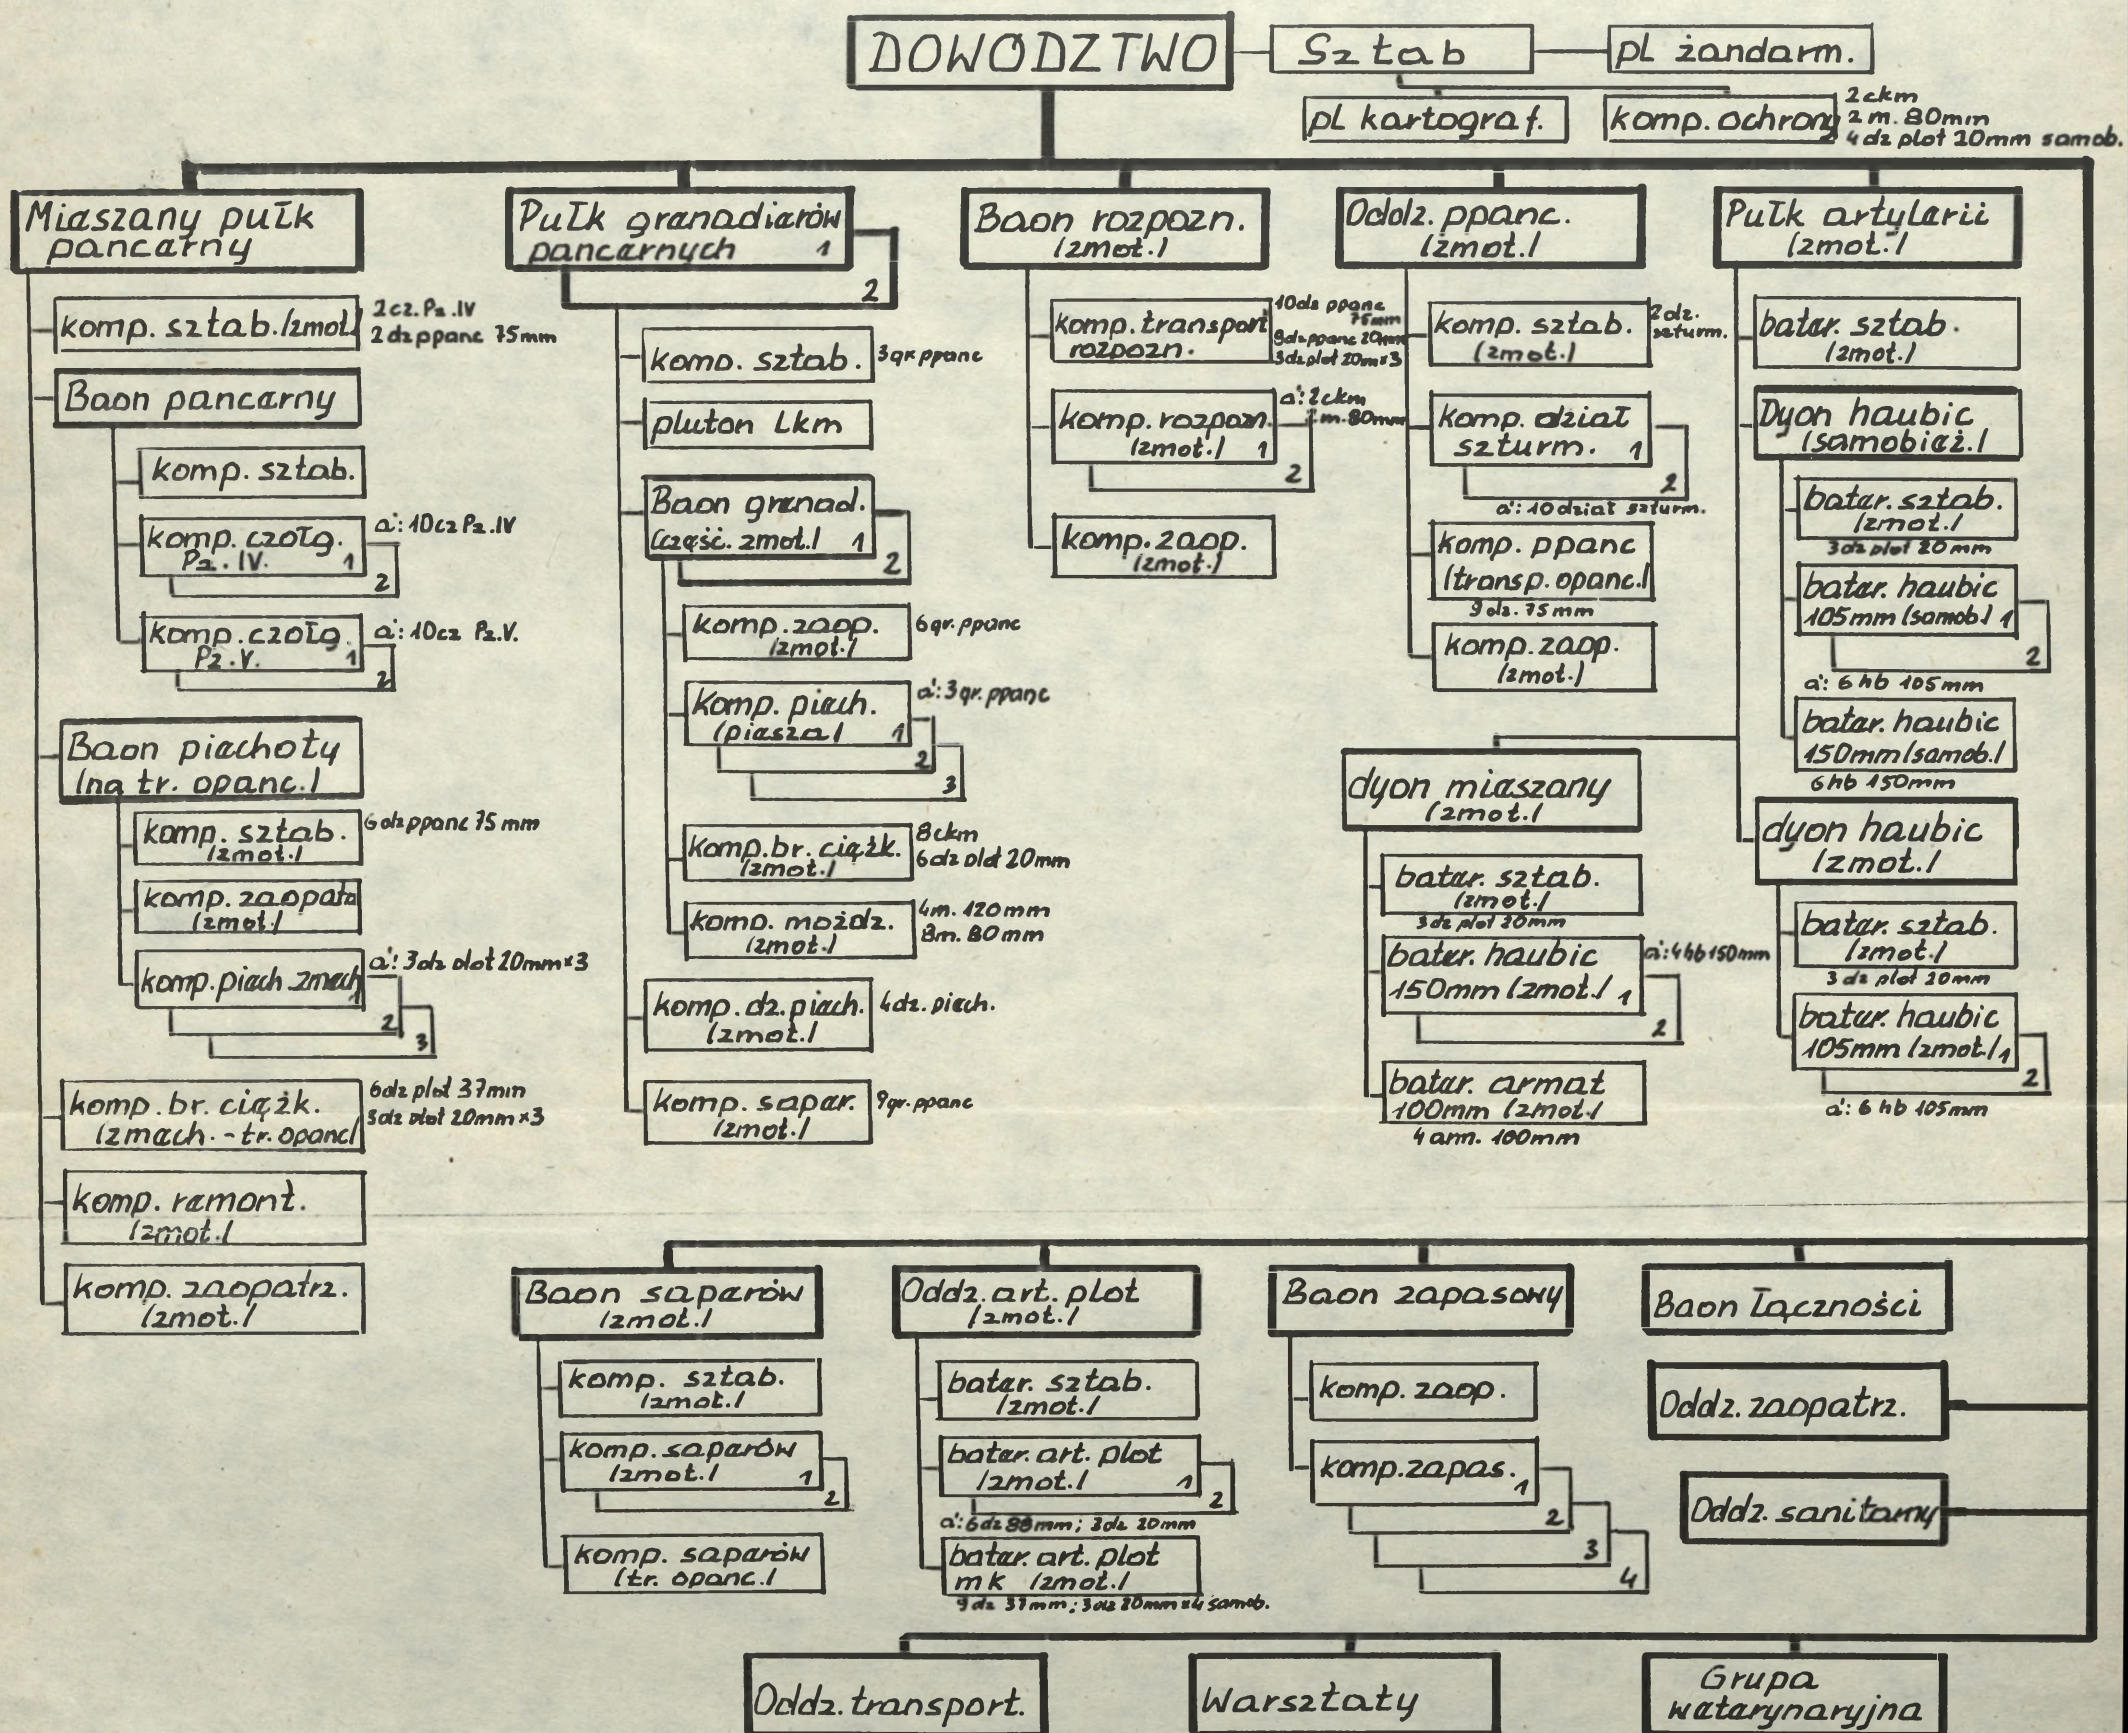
DOWODZTWO
Sztab
pl żandarm.
pl kartograf.
komp. ochrony
2 ckm
2 m. 80mm
4 dz plot 20mm samob.

Mieszany pułk pancerny
komp. sztab. (zmot.)
2 cz. Pz. IV
2 dz ppanc 75mm
Baon pancerny
komp. sztab.
komp. czołg. Pz. IV. 1 2
a: 10 cz Pz. IV
komp. czołg. Pz. V. 1 2
a: 10 cz Pz. V.
Baon piechoty (na tr. opanc.)
komp. sztab. (zmot.)
6 dz ppanc 75 mm
komp. zaopatrz. (zmot.)
komp. piech. zmech. 1 2 3
a: 3 dz plot 20mm ×3
komp. br. ciężk. (zmech. - tr. opanc.)
6 dz plot 37mm
3 dz plot 20mm ×3
komp. remont. (zmot.)
komp. zaopatrz. (zmot.)

Pułk grenadierów pancernych 1 2
komp. sztab.
3 gr. ppanc
pluton lkm
Baon grenad. (częśc. zmot.) 1 2
komp. zaop. (zmot.)
6 gr. ppanc
komp. piech. (piesza) 1 2 3
a: 3 gr. ppanc
komp. br. ciężk. (zmot.)
8 ckm
6 dz plot 20mm
komp. moźdz. (zmot.)
4 m. 120mm
8 m. 80 mm
komp. dz. piech. (zmot.)
4 dz. piech.
komp. sapar. (zmot.)
9 gr. ppanc

Baon rozpozn. (zmot.)
komp. transport rozpozn.
10 dz ppanc 75mm
9 dz ppanc 20mm
3 dz plot 20mm ×3
komp. rozpozn. (zmot.) 1 2
a: 2 ckm
2 m. 80mm
komp. zaop. (zmot.)

Oddz. ppanc. (zmot.)
komp. sztab. (zmot.)
2 dz. szturm.
komp. dział szturm. 1 2
a: 10 dział szturm.
komp. ppanc (transp. opanc.)
9 dz. 75mm
komp. zaop. (zmot.)

Pułk artylerii (zmot.)
bater. sztab. (zmot.)
Dyon haubic (samobież.)
bater. sztab. (zmot.)
3 dz plot 20mm
bater. haubic 105mm (samob.) 1 2
a: 6 hb 105mm
bater. haubic 150mm (samob.)
6 hb 150mm
dyon mieszany (zmot.)
bater. sztab. (zmot.)
3 dz plot 20mm
bater. haubic 150mm (zmot.) 1 2
a: 4 hb 150mm
bater. armat 100mm (zmot.)
4 arm. 100mm
dyon haubic (zmot.)
bater. sztab. (zmot.)
3 dz plot 20mm
bater. haubic 105mm (zmot.) 1 2
a: 6 hb 105mm

Baon saperów (zmot.)
komp. sztab. (zmot.)
komp. saperów (zmot.) 1 2
komp. saperów (tr. opanc.)
Oddz. art. plot (zmot.)
bater. sztab. (zmot.)
bater. art. plot (zmot.) 1 2
a: 6 dz 88mm; 3 dz 20mm
bater. art. plot mk (zmot.)
9 dz 37mm; 3 dz 20mm ×4 samob.
Baon zapasowy
komp. zaop.
komp. zapas. 1 2 3 4
Baon łączności
Oddz. zaopatrz.
Oddz. sanitarny
Oddz. transport.
Warsztaty
Grupa weterynaryjna